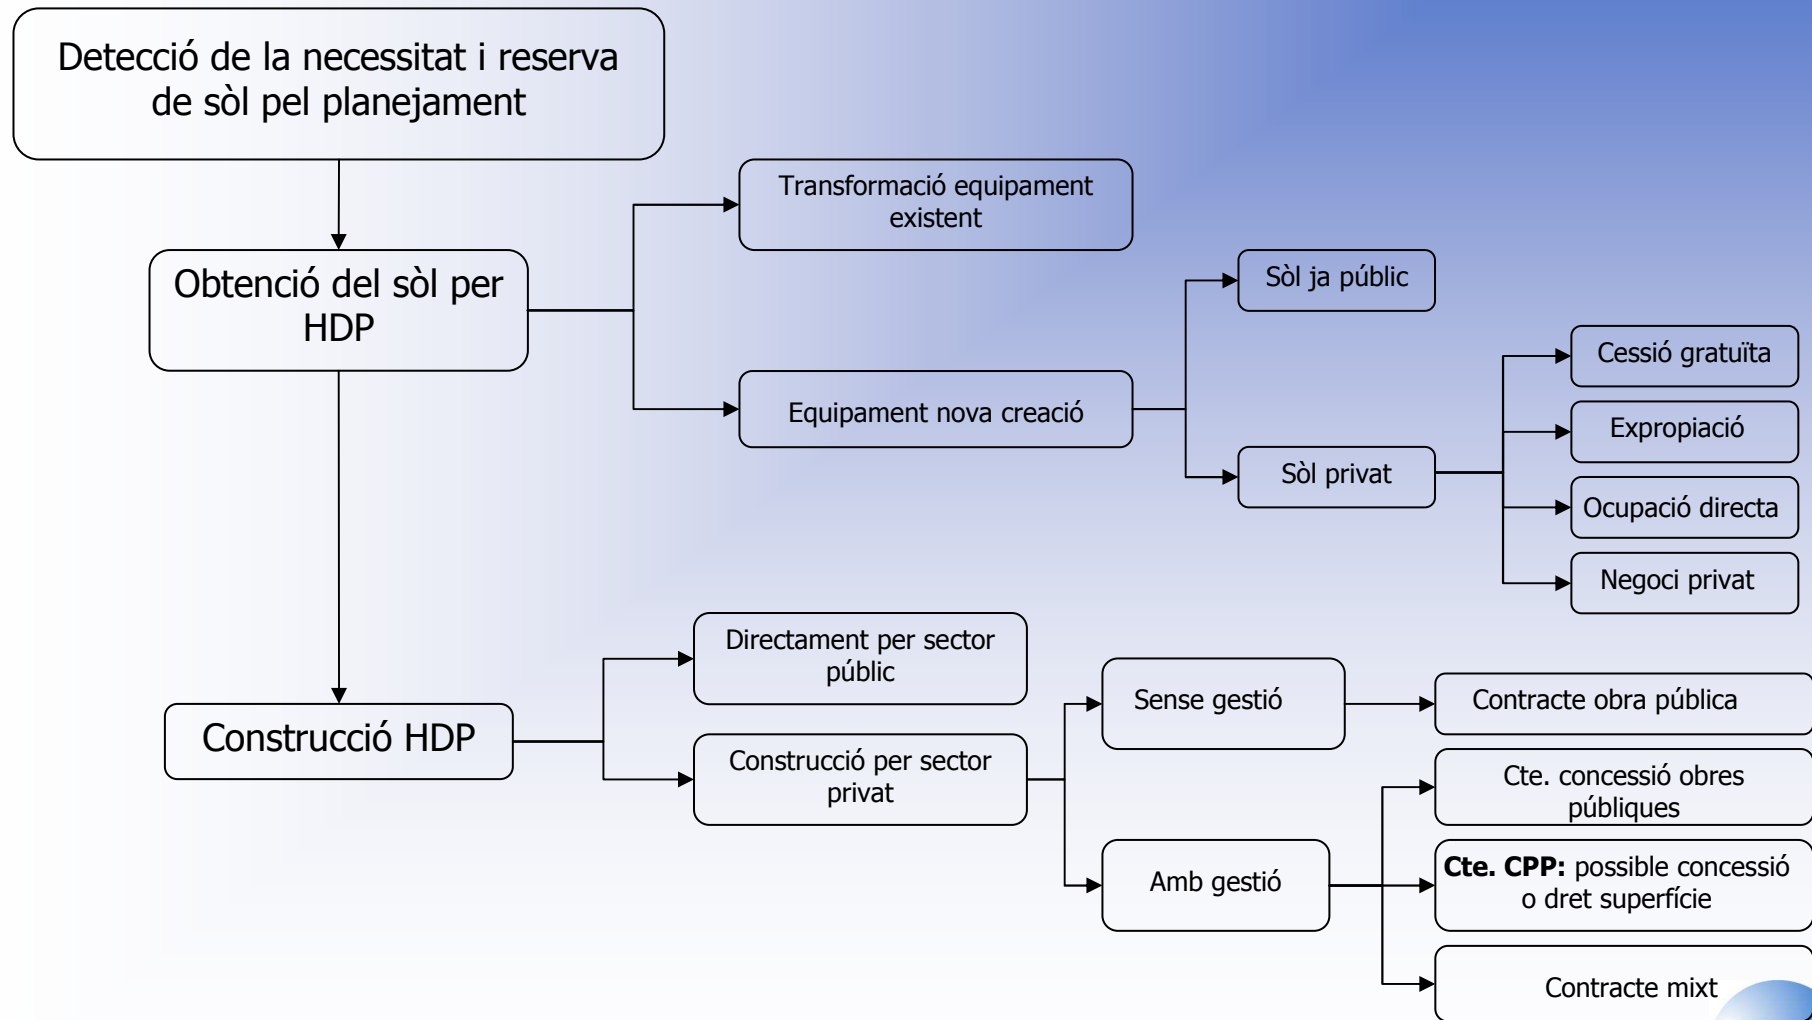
Detecció de la necessitat i reserva de sòl pel planejament

Obtenció del sòl per HDP

Transformació equipament existent

Equipament nova creació

Sòl ja públic

Sòl privat

Cessió gratuïta

Expropiació

Ocupació directa

Negoci privat

Construcció HDP

Directament per sector públic

Construcció per sector privat

Sense gestió

Amb gestió

Contracte obra pública

Cte. concessió obres públiques

**Cte. CPP:** possible concessió o dret superfície

Contracte mixt